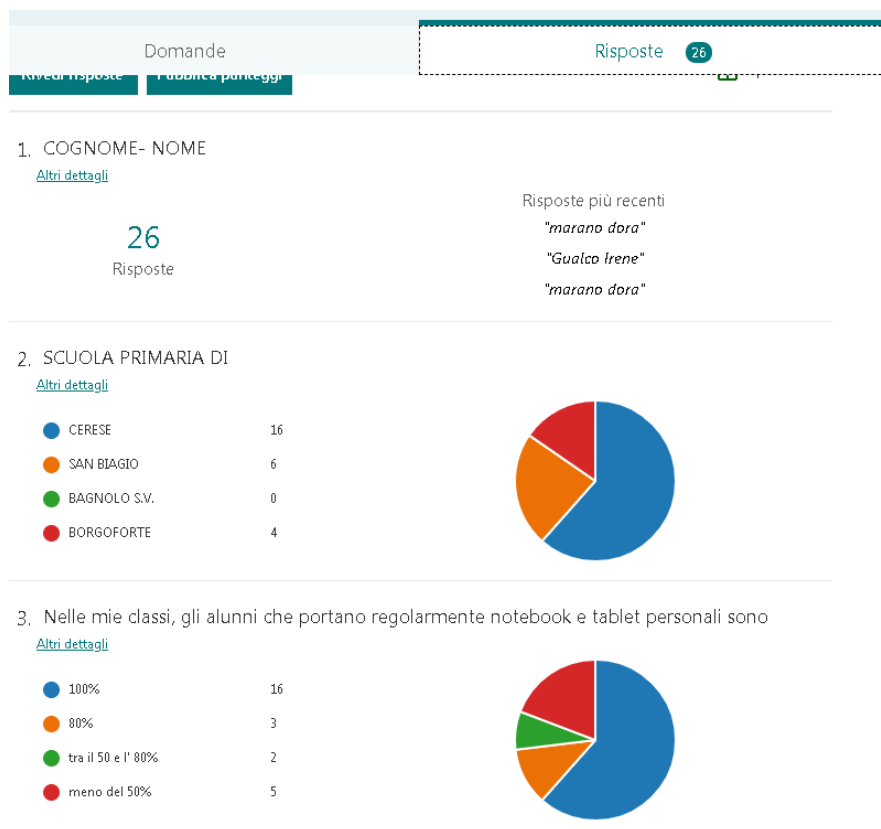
Domande

Risposte 26

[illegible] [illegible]

1. COGNOME- NOME
Altri dettagli

26
Risposte

Risposte più recenti
"marano dora"
"Gualco Irene"
"marano dora"

2. SCUOLA PRIMARIA DI
Altri dettagli

| | |
|---|---|
| CERESE | 16 |
| SAN BIAGIO | 6 |
| BAGNOLO S.V. | 0 |
| BORGOFORTE | 4 |

3. Nelle mie classi, gli alunni che portano regolarmente notebook e tablet personali sono
Altri dettagli

| | |
|---|---|
| 100% | 16 |
| 80% | 3 |
| tra il 50 e l' 80% | 2 |
| meno del 50% | 5 |